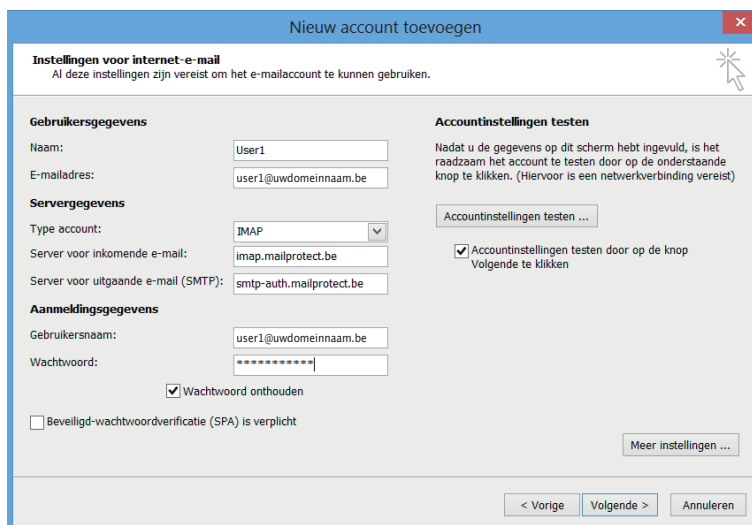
Nieuw account toevoegen

Instellingen voor internet-e-mail
Al deze instellingen zijn vereist om het e-mailaccount te kunnen gebruiken.

Gebruikersgegevens
Naam: User1
E-mailadres: user1@uwdomeinnaam.be
Servergegevens
Type account: IMAP
Server voor inkomende e-mail: imap.mailprotect.be
Server voor uitgaande e-mail (SMTP): smtp-auth.mailprotect.be
Aanmeldingsgegevens
Gebruikersnaam: user1@uwdomeinnaam.be
Wachtwoord: ***********
Wachtwoord onthouden
Beveiligd-wachtwoordverificatie (SPA) is verplicht

Accountinstellingen testen
Nadat u de gegevens op dit scherm hebt ingevuld, is het raadzaam het account te testen door op de onderstaande knop te klikken. (Hiervoor is een netwerkverbinding vereist)
Accountinstellingen testen ...
Accountinstellingen testen door op de knop Volgende te klikken

Meer instellingen ...

< Vorige Volgende > Annuleren